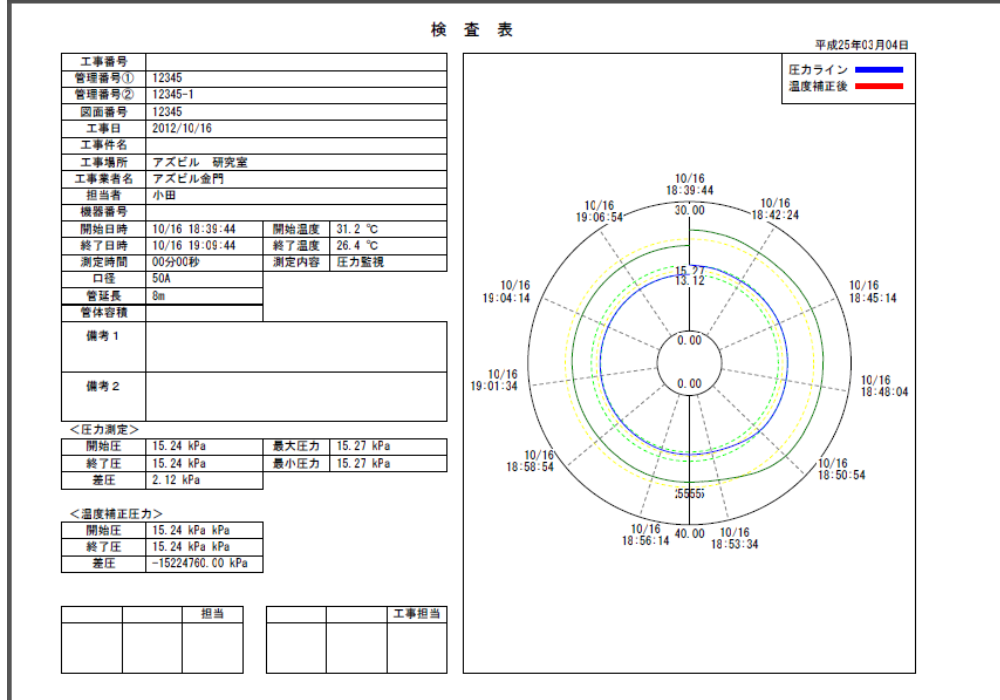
検 査 表

平成25年03月04日

| 工事番号 | | | |
|---|---|---|---|
| 管理番号① | 12345 | | |
| 管理番号② | 12345-1 | | |
| 図面番号 | 12345 | | |
| 工事日 | 2012/10/16 | | |
| 工事件名 | | | |
| 工事場所 | アズビル 研究室 | | |
| 工事業者名 | アズビル金門 | | |
| 担当者 | 小田 | | |
| 機器番号 | | | |
| 開始日時 | 10/16 18:39:44 | 開始温度 | 31.2 ℃ |
| 終了日時 | 10/16 19:09:44 | 終了温度 | 26.4 ℃ |
| 測定時間 | 00分00秒 | 測定内容 | 圧力監視 |
| 口径 | 50A | | |
| 管延長 | 8m | | |
| 管体容積 | | | |
| 備考1 | | | |
| 備考2 | | | |

<圧力測定>

| 開始圧 | 15.24 kPa | 最大圧力 | 15.27 kPa |
|---|---|---|---|
| 終了圧 | 15.24 kPa | 最小圧力 | 15.27 kPa |
| 差圧 | 2.12 kPa | | |

<温度補正圧力>

| 開始圧 | 15.24 kPa kPa |
|---|---|
| 終了圧 | 15.24 kPa kPa |
| 差圧 | -15224760.00 kPa |

| | | 担当 |
|---|---|---|
| | | |

| | | 工事担当 |
|---|---|---|
| | | |

圧力ライン
温度補正後

10/16 18:39:44
30.00
10/16 18:42:24
10/16 18:45:14
10/16 18:48:04
10/16 18:50:54
10/16 18:53:34
40.00
10/16 18:56:14
10/16 18:58:54
10/16 19:01:34
10/16 19:04:14
10/16 19:06:54
15.27
13.12
0.00
0.00
:5555